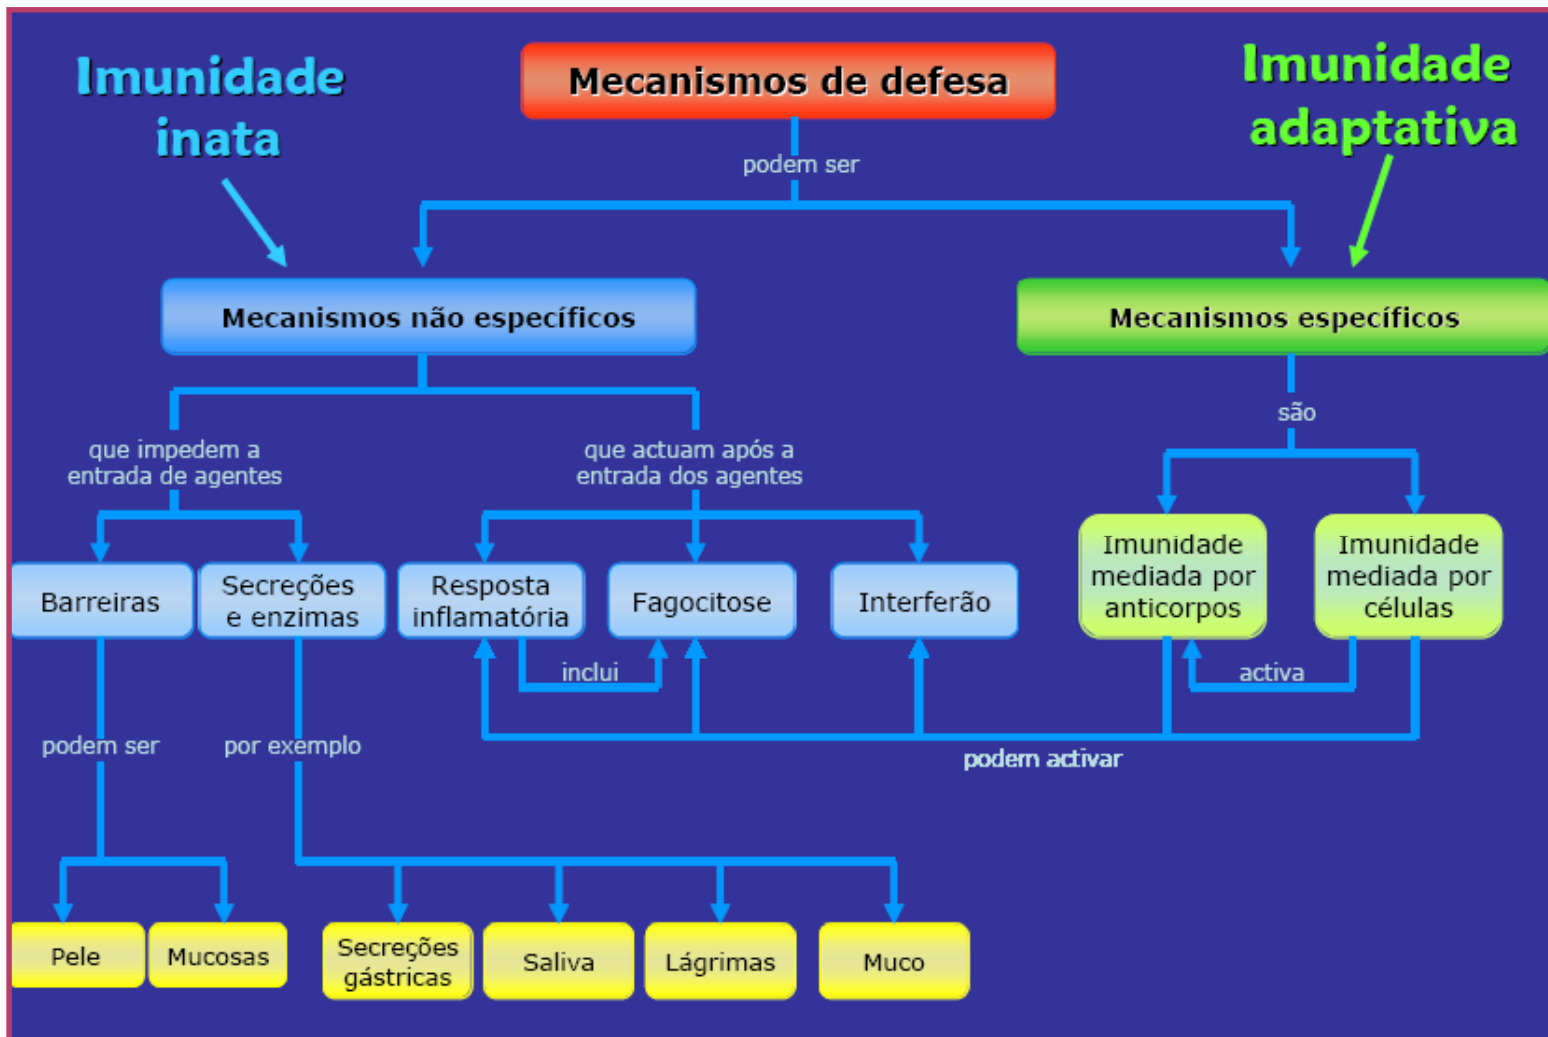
Imunidade inata

Mecanismos de defesa

Imunidade adaptativa

podem ser

Mecanismos não específicos

Mecanismos específicos

que impedem a entrada de agentes

que actuam após a entrada dos agentes

são

Barreiras

Secreções e enzimas

Resposta inflamatória

Fagocitose

Interferão

Imunidade mediada por anticorpos

Imunidade mediada por células

inclui

activa

podem ser

por exemplo

podem activar

Pele

Mucosas

Secreções gástricas

Saliva

Lágrimas

Muco